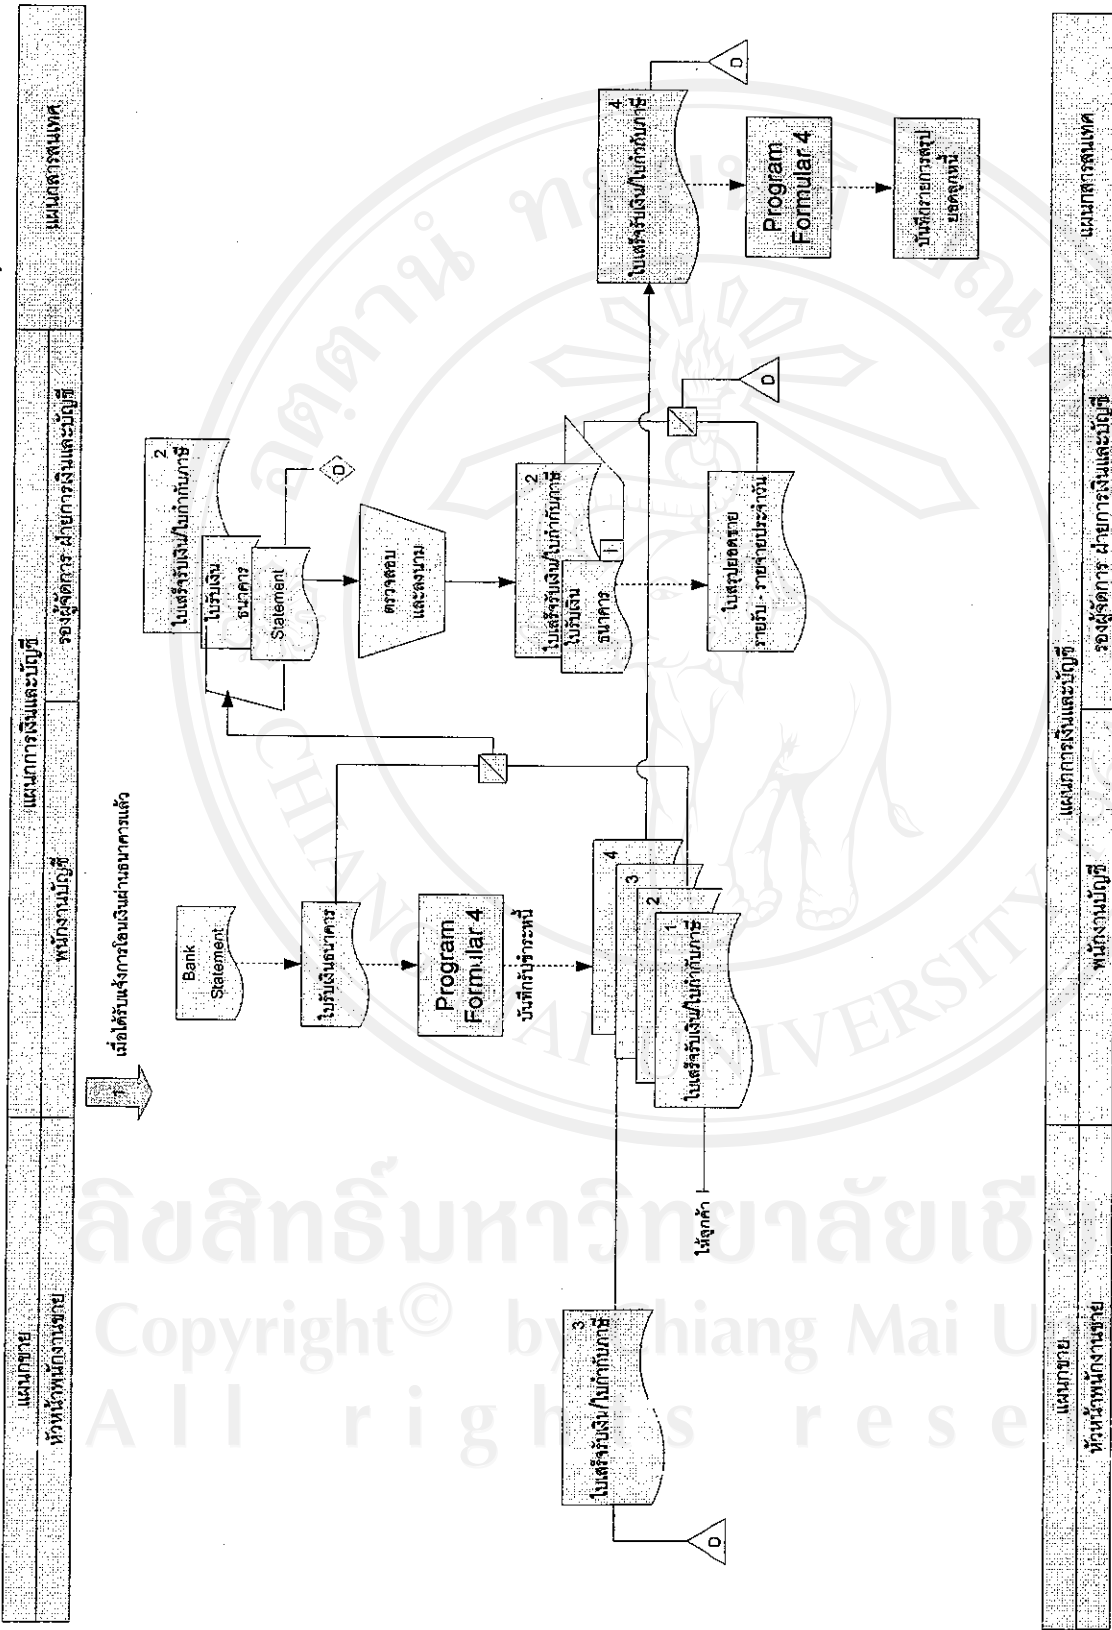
แผนกขาย
หัวหน้าพนักงานขาย
แผนกการเงินและบัญชี
พนักงานบัญชี
รองผู้จัดการ ฝ่ายการเงินและบัญชี
แผนกสารสนเทศ

เมื่อได้รับแจ้งการโอนเงินผ่านธนาคารแล้ว

Bank Statement
ใบรับเงินธนาคาร
Program Formular 4
บันทึกรับชำระหนี้
4
3
2
1
ใบเสร็จรับเงิน/ใบกำกับภาษี
ให้ลูกค้า

3
ใบเสร็จรับเงิน/ใบกำกับภาษี
D

2
ใบเสร็จรับเงิน/ใบกำกับภาษี
ใบรับเงินธนาคาร
Statement
D
ตรวจสอบและลงนาม

2
ใบเสร็จรับเงิน/ใบกำกับภาษี
ใบรับเงินธนาคาร
ใบสรุปยอดขายรายรับ - รายจ่ายประจำวัน
D

4
ใบเสร็จรับเงิน/ใบกำกับภาษี
D
Program Formular 4
บันทึกรายการสรุปยอดลูกหนี้

ลิขสิทธิ์มหาวิทยาลัยเชียงใหม่
Copyright© by Chiang Mai University
All rights reserved

แผนกขาย
หัวหน้าพนักงานขาย
แผนกการเงินและบัญชี
พนักงานบัญชี
รองผู้จัดการ ฝ่ายการเงินและบัญชี
แผนกสารสนเทศ